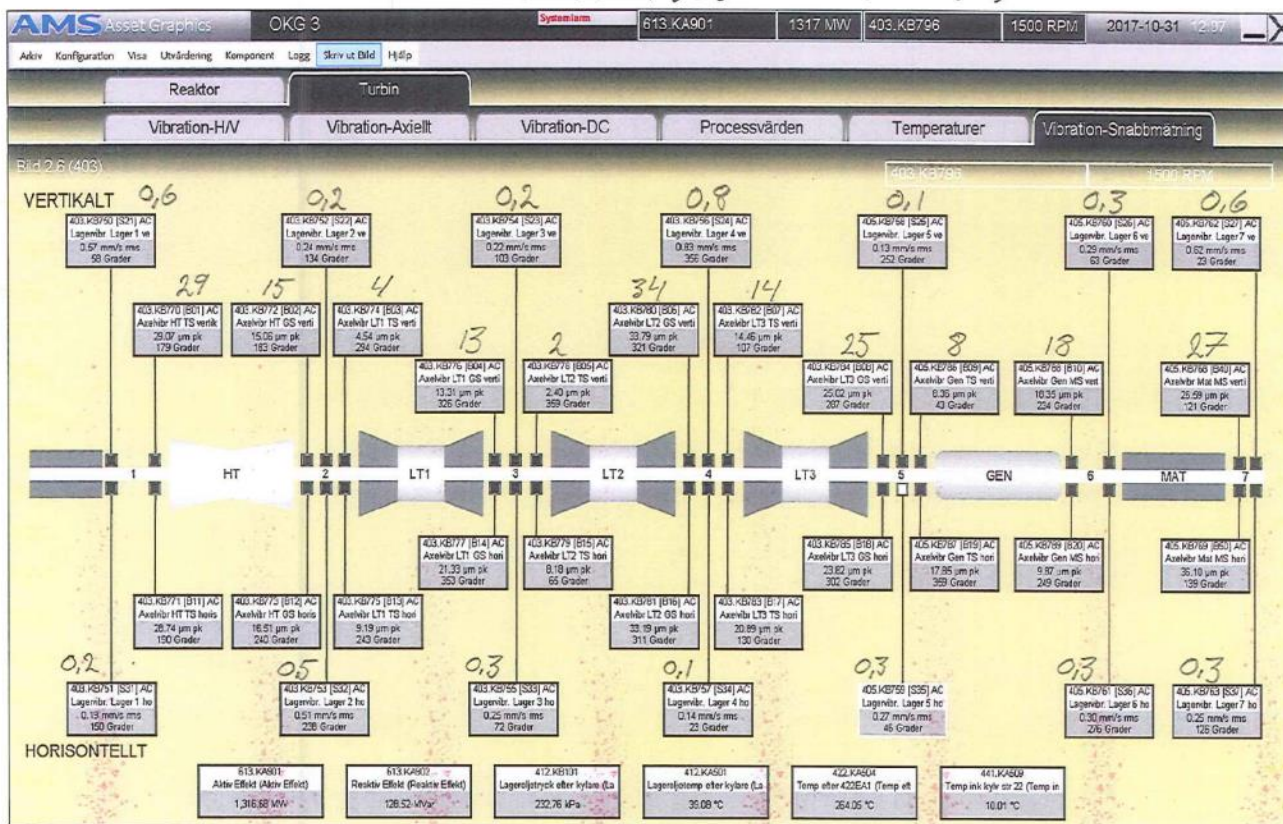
AMS Asset Graphics OKG 3 Systemlarm 613.KA901 1317 MW 403.KB796 1500 RPM 2017-10-31 12:07

Arkiv Konfiguration Visa Utvärdering Komponent Logg Skriv ut Bild Hjälp

Reaktor Turbin

Vibration-H/V Vibration-Axiellt Vibration-DC Processvärden Temperaturer Vibration-Snabbmätning

Bild 2.6 (403) 403.KB796 1500 RPM

VERTIKALT

0,6
403.KB750 [S21] AC Lagervibr. Lager 1 ve 0.57 mm/s rms 58 Grader

0,2
403.KB752 [S22] AC Lagervibr. Lager 2 ve 0.24 mm/s rms 134 Grader

0,2
403.KB754 [S23] AC Lagervibr. Lager 3 ve 0.22 mm/s rms 103 Grader

0,8
403.KB756 [S24] AC Lagervibr. Lager 4 ve 0.83 mm/s rms 356 Grader

0,1
405.KB758 [S25] AC Lagervibr. Lager 5 ve 0.13 mm/s rms 252 Grader

0,3
405.KB760 [S26] AC Lagervibr. Lager 6 ve 0.29 mm/s rms 63 Grader

0,6
405.KB762 [S27] AC Lagervibr. Lager 7 ve 0.62 mm/s rms 23 Grader

29
403.KB770 [B01] AC Axelvibr HT TS vertik 29.07 µm pk 179 Grader

15
403.KB772 [B02] AC Axelvibr HT GS verti 15.06 µm pk 183 Grader

4
403.KB774 [B03] AC Axelvibr LT1 TS verti 4.54 µm pk 294 Grader

13
403.KB776 [B04] AC Axelvibr LT1 GS verti 13.31 µm pk 326 Grader

2
403.KB778 [B05] AC Axelvibr LT2 TS verti 2.40 µm pk 359 Grader

34
403.KB780 [B06] AC Axelvibr LT2 GS verti 33.79 µm pk 321 Grader

14
403.KB782 [B07] AC Axelvibr LT3 TS verti 14.46 µm pk 107 Grader

25
403.KB784 [B08] AC Axelvibr LT3 GS verti 25.02 µm pk 207 Grader

8
405.KB786 [B09] AC Axelvibr Gen TS verti 8.36 µm pk 43 Grader

18
405.KB788 [B10] AC Axelvibr Gen MS vert 18.35 µm pk 234 Grader

27
405.KB768 [B40] AC Axelvibr Mat MS verti 25.59 µm pk 121 Grader

1 HT 2 LT1 3 LT2 4 LT3 5 GEN 6 MAT 7

403.KB777 [B14] AC Axelvibr LT1 GS hori 21.33 µm pk 353 Grader

403.KB779 [B15] AC Axelvibr LT2 TS hori 8.18 µm pk 65 Grader

403.KB785 [B18] AC Axelvibr LT3 GS hori 23.82 µm pk 302 Grader

405.KB787 [B19] AC Axelvibr Gen TS hori 17.85 µm pk 359 Grader

405.KB789 [B20] AC Axelvibr Gen MS hori 9.87 µm pk 249 Grader

405.KB769 [B50] AC Axelvibr Mat MS hori 36.10 µm pk 139 Grader

403.KB771 [B11] AC Axelvibr HT TS horis 26.74 µm pk 150 Grader

403.KB773 [B12] AC Axelvibr HT GS horis 16.51 µm pk 240 Grader

403.KB775 [B13] AC Axelvibr LT1 TS hori 9.19 µm pk 243 Grader

403.KB781 [B16] AC Axelvibr LT2 GS hori 33.19 µm pk 311 Grader

403.KB783 [B17] AC Axelvibr LT3 TS hori 20.89 µm pk 130 Grader

0,2
403.KB751 [S31] AC Lagervibr. Lager 1 ho 0.19 mm/s rms 150 Grader

0,5
403.KB753 [S32] AC Lagervibr. Lager 2 ho 0.51 mm/s rms 228 Grader

0,3
403.KB755 [S33] AC Lagervibr. Lager 3 ho 0.25 mm/s rms 72 Grader

0,1
403.KB757 [S34] AC Lagervibr. Lager 4 ho 0.14 mm/s rms 23 Grader

0,3
405.KB759 [S35] AC Lagervibr. Lager 5 ho 0.27 mm/s rms 46 Grader

0,3
405.KB761 [S36] AC Lagervibr. Lager 6 ho 0.30 mm/s rms 276 Grader

0,3
405.KB763 [S37] AC Lagervibr. Lager 7 ho 0.25 mm/s rms 126 Grader

HORISONTELLT

613.KA901 Aktiv Effekt (Aktiv Effekt) 1,316.68 MW

613.KA902 Reaktiv Effekt (Reaktiv Effekt) 128.52 MVar

412.KB131 Lageroljetryck efter kylare (La 232.76 kPa

412.KA501 Lageroljetemp efter kylare (La 39.08 °C

422.KA604 Temp efter 422EA1 (Temp eft 264.05 °C

441.KA609 Temp ink kylv str 22 (Temp in 10.01 °C